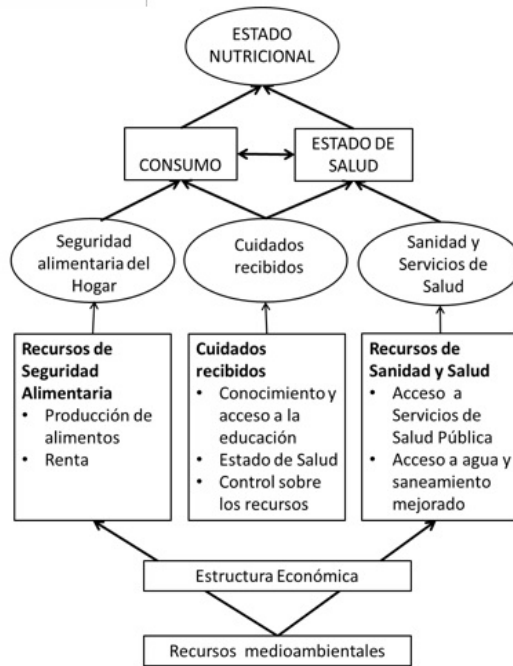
ESTADO NUTRICIONAL

CONSUMO

ESTADO DE SALUD

Seguridad alimentaria del Hogar

Cuidados recibidos

Sanidad y Servicios de Salud

**Recursos de Seguridad Alimentaria**
- Producción de alimentos
- Renta

**Cuidados recibidos**
- Conocimiento y acceso a la educación
- Estado de Salud
- Control sobre los recursos

**Recursos de Sanidad y Salud**
- Acceso a Servicios de Salud Pública
- Acceso a agua y saneamiento mejorado

Estructura Económica

Recursos medioambientales